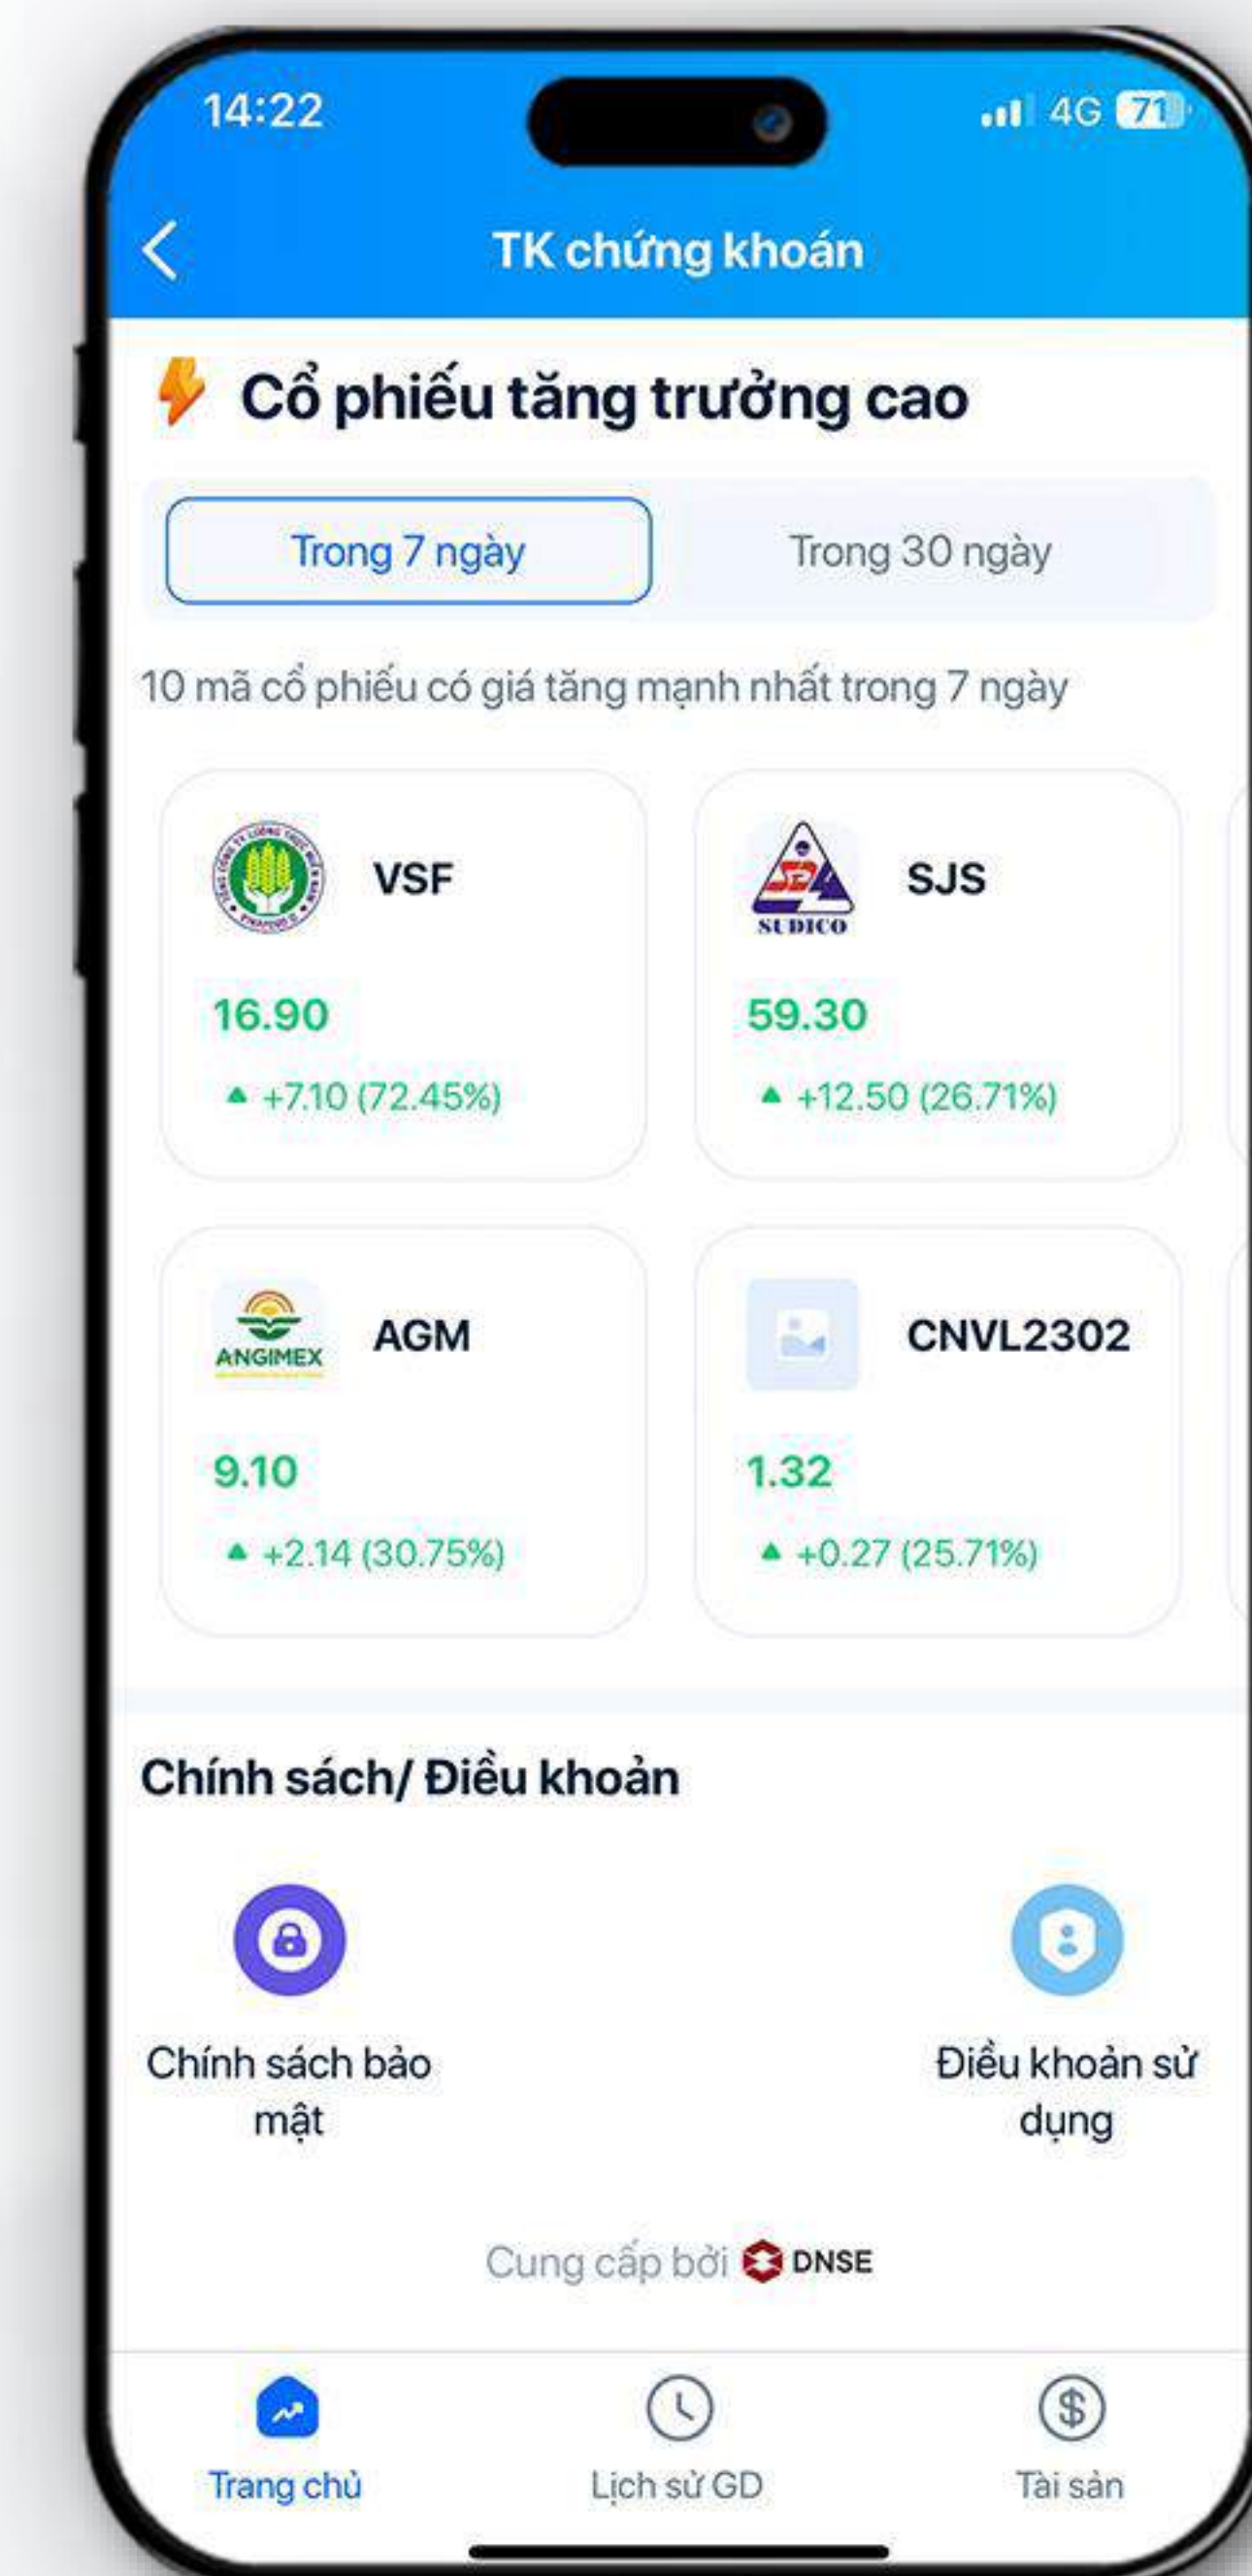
14:22

4G 71

TK chứng khoán

Cổ phiếu tăng trưởng cao

Trong 7 ngày

Trong 30 ngày

10 mã cổ phiếu có giá tăng mạnh nhất trong 7 ngày

VSF
16.90
▲ +7.10 (72.45%)

SUDICO
SJS
59.30
▲ +12.50 (26.71%)

ANGIMEX
AGM
9.10
▲ +2.14 (30.75%)

CNVL2302
1.32
▲ +0.27 (25.71%)

Chính sách/ Điều khoản

Chính sách bảo mật

Điều khoản sử dụng

Cung cấp bởi DNSE

Trang chủ

Lịch sử GD

Tài sản